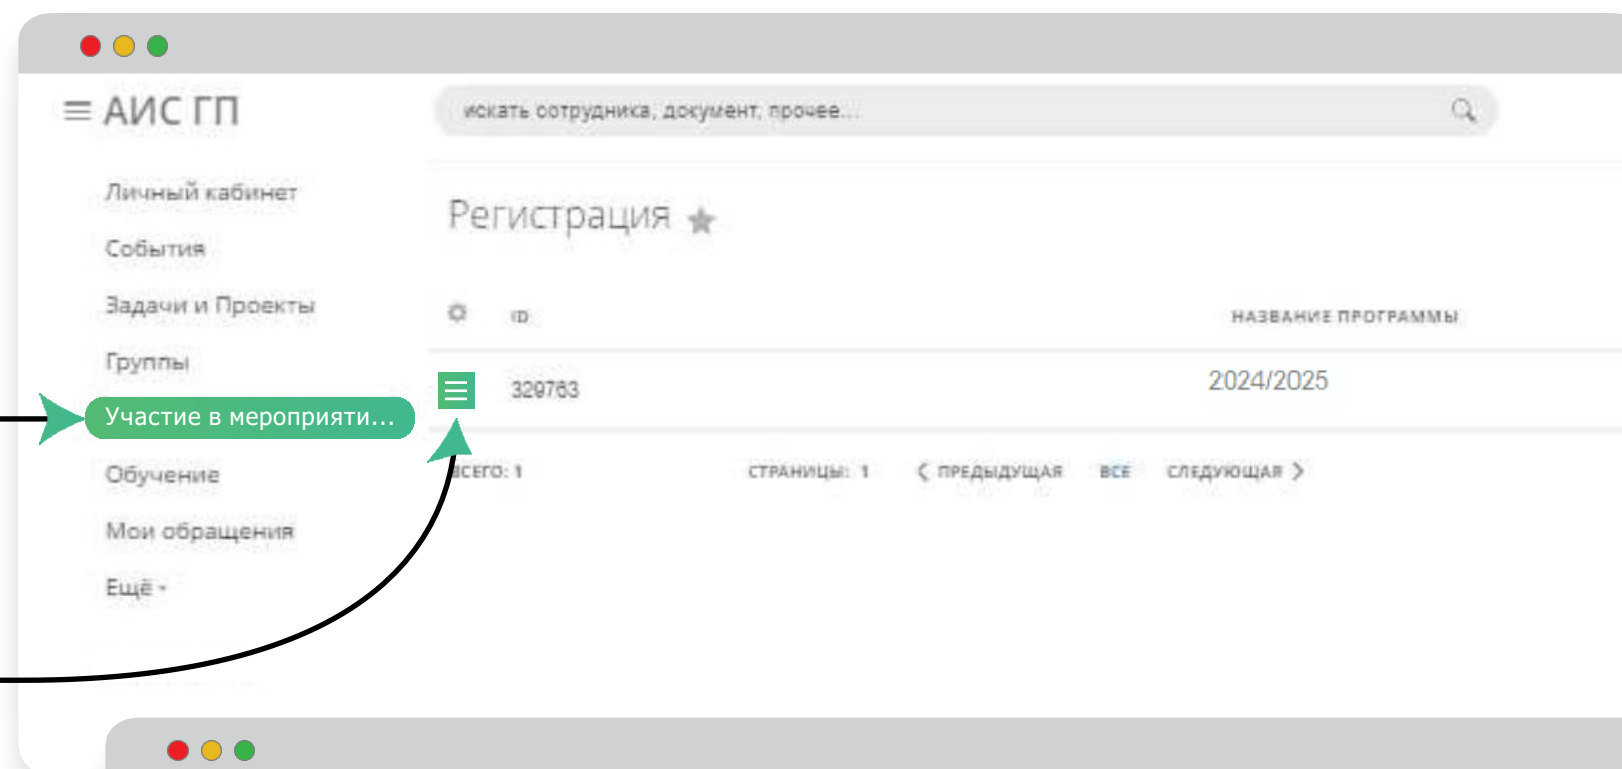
≡ АИС ГП

искать сотрудника, документ, прочее...

Личный кабинет

События

Задачи и Проекты

Группы

Участие в мероприяти...

Обучение

Мои обращения

Ещё

Регистрация

| | ID | НАЗВАНИЕ ПРОГРАММЫ |
|---|---|---|
| | 329763 | 2024/2025 |

ВСЕГО: 1 СТРАНИЦЫ: 1 ПРЕДЫДУЩАЯ ВСЕ СЛЕДУЮЩАЯ